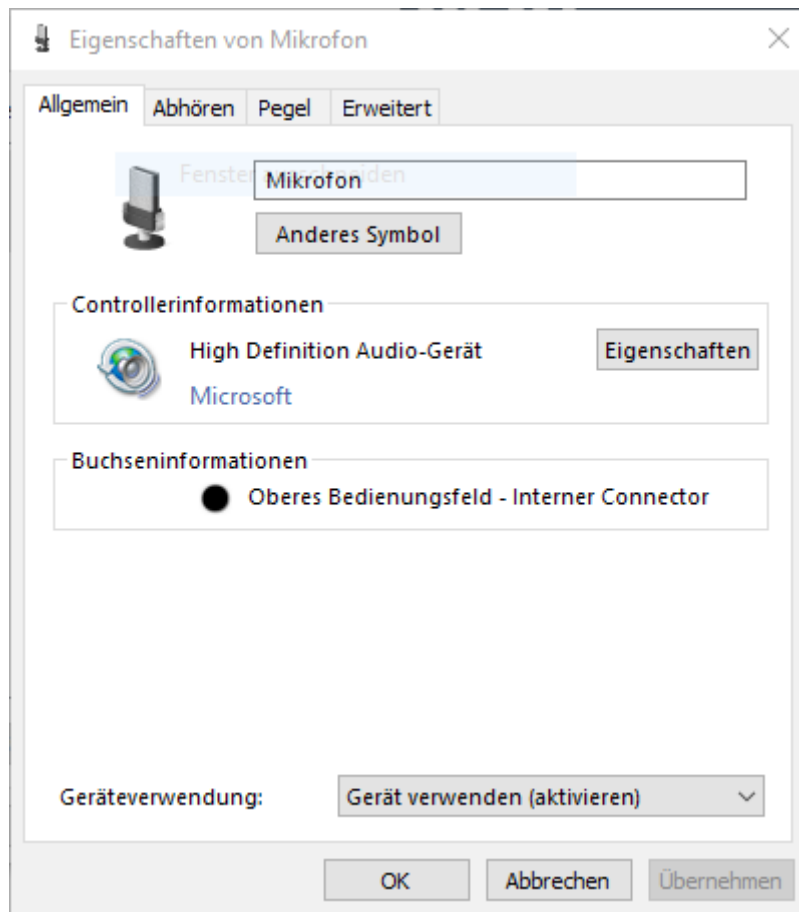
Eigenschaften von Mikrofon

Allgemein | Abhören | Pegel | Erweitert

Fenster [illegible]iden

Mikrofon

Anderes Symbol

Controllerinformationen

High Definition Audio-Gerät

Eigenschaften

Microsoft

Buchseninformationen

Oberes Bedienungsfeld - Interner Connector

Geräteverwendung:

Gerät verwenden (aktivieren)

OK

Abbrechen

Übernehmen